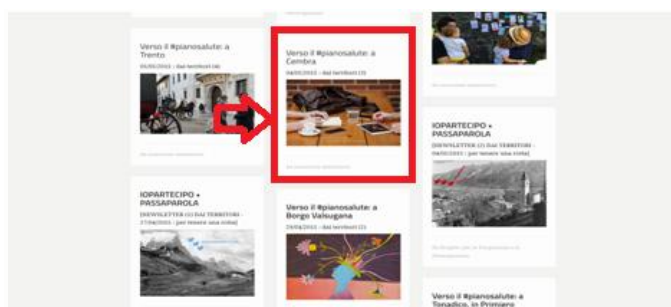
Verso il #pianosalute: a Trento

05/05/2015 - Dai territori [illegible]

Verso il #pianosalute: a Cembra

04/05/2015 - Dai territori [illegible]

IOPARTECIPO • PASSAPAROLA

[NEWSLETTER (2) DAI TERRITORI - 04/05/2015 - per tenere una visita]

IOPARTECIPO • PASSAPAROLA

[NEWSLETTER (1) DAI TERRITORI - 27/04/2015 - per tenere una visita]

Verso il #pianosalute: a Borgo Valsugana

29/04/2015 - Dai territori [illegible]

Verso il #pianosalute: a Tonadico, in Primiero